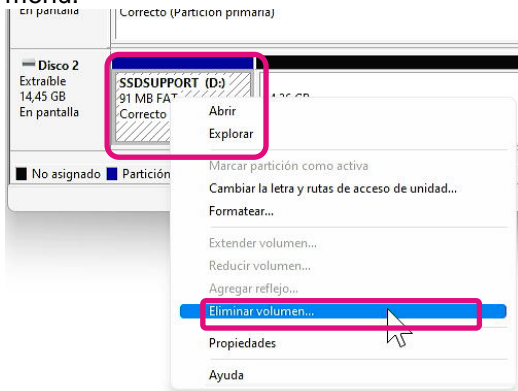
menú.
En pantalla | Correcto (Partición primaria)

Disco 2
Extraíble
14,45 GB
En pantalla

SSDSUPPORT (D:)
91 MB FAT
Correcto

14,36 GB

Abrir
Explorar

No asignado
Partición

Marcar partición como activa
Cambiar la letra y rutas de acceso de unidad...
Formatear...
Extender volumen...
Reducir volumen...
Agregar reflejo...
Eliminar volumen...
Propiedades
Ayuda